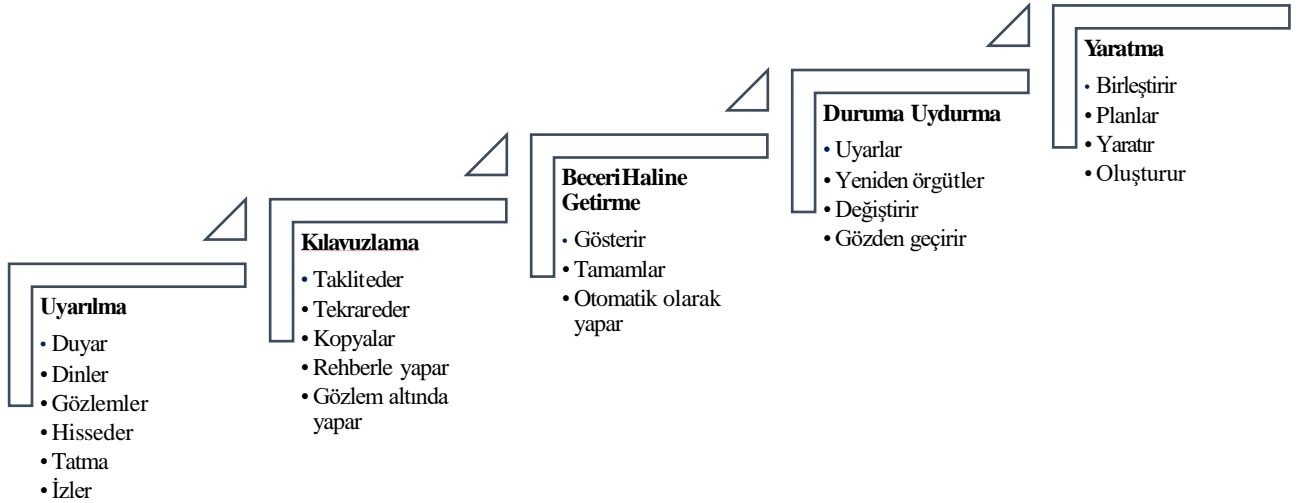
Uyarılma
• Duyar
• Dinler
• Gözlemler
• Hisseder
• Tatma
• İzler

Kılavuzlama
• Takliteder
• Tekrareder
• Kopyalar
• Rehberle yapar
• Gözlem altında yapar

BeceriHaline Getirme
• Gösterir
• Tamamlar
• Otomatik olarak yapar

Duruma Uydurma
• Uyarlar
• Yeniden örgütler
• Değiştirir
• Gözden geçirir

Yaratma
• Birleştirir
• Planlar
• Yaratır
• Oluşturur